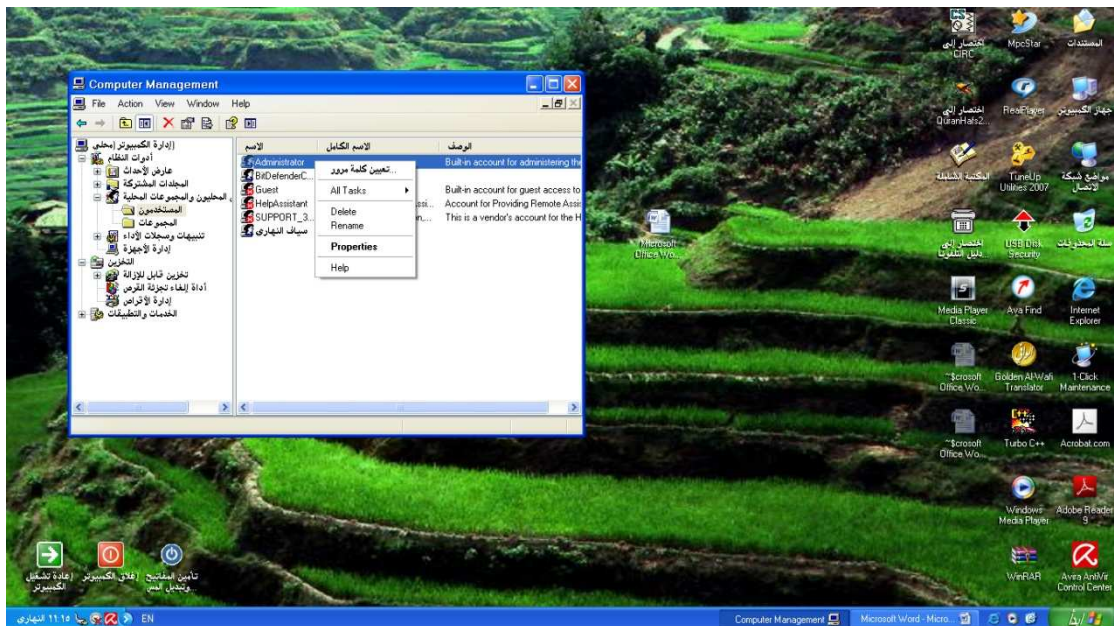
Computer Management
File Action View Window Help

إدارة الكمبيوتر (محلي)
أدوات النظام
عارض الأحداث
المجلدات المشتركة
المحليين والمجموعات المحلية
المستخدمون
المجموعات
تنبيهات وسجلات الأداء
إدارة الأجهزة
التخزين
تخزين قابل للإزالة
أداة إلغاء تجزئة القرص
إدارة الأقراص
الخدمات والتطبيقات

| الاسم | الاسم الكامل | الوصف |
|---|---|---|
| Administrator | | Built-in account for administering the |
| BitDefenderC... | | |
| Guest | | Built-in account for guest access to |
| HelpAssistant | ...ssi | Account for Providing Remote Assi |
| SUPPORT_3... | ...n | This is a vendor's account for the H |
| سياف النهاري | | |

تعيين كلمة مرور...
All Tasks
Delete
Rename
Properties
Help

اختصار إلى CIRC
MpcStar
المستندات
اختصار إلى QuranHafs2
RealPlayer
جهاز الكمبيوتر
المكتبة الشاملة
TuneUp Utilities 2007
مواضع شبكة الاتصال
Microsoft Office Wo...
اختصار إلى دليل التلفونات
USB Disk Security
سلة المحذوفات
Media Player Classic
Ava Find
Internet Explorer
~$crosoft Office Wo...
Golden Al-Wafi Translator
1-Click Maintenance
~$crosoft Office Wo...
Turbo C++
Acrobat.com
Windows Media Player
Adobe Reader 9
WinRAR
Avira AntiVir Control Center
إعادة تشغيل الكمبيوتر
إغلاق الكمبيوتر
تأمين المفاتيح وتبديل المس

EN
١١:١٥ النهاري
Computer Management
Microsoft Word - Micro...